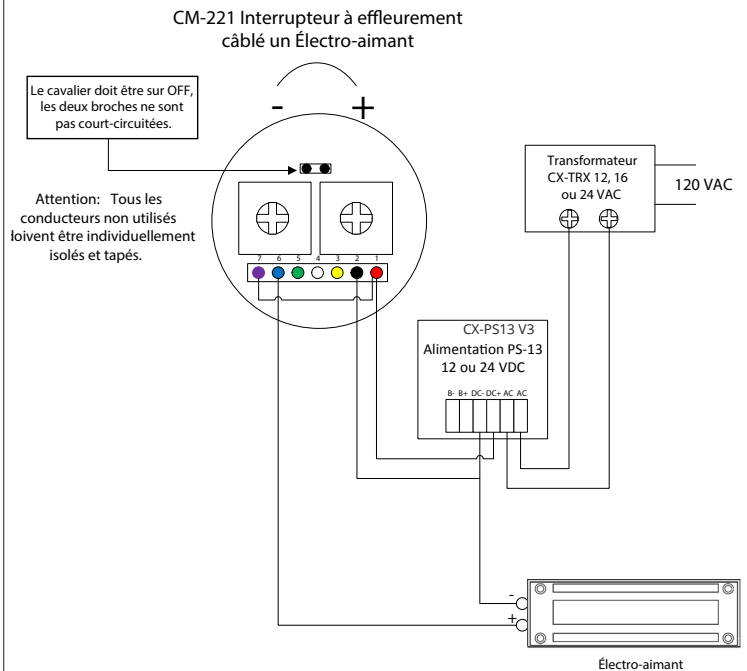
CM-221 Interrupteur à effleurement câblé un Électro-aimant

Le cavalier doit être sur OFF, les deux broches ne sont pas court-circuitées.

- +

Attention: Tous les conducteurs non utilisés doivent être individuellement isolés et tapés.

7 6 5 4 3 2 1

Transformateur CX-TRX 12, 16 ou 24 VAC

120 VAC

CX-PS13 V3
Alimentation PS-13
12 ou 24 VDC

B- B+ DC- DC+ AC AC

-
+

Électro-aimant